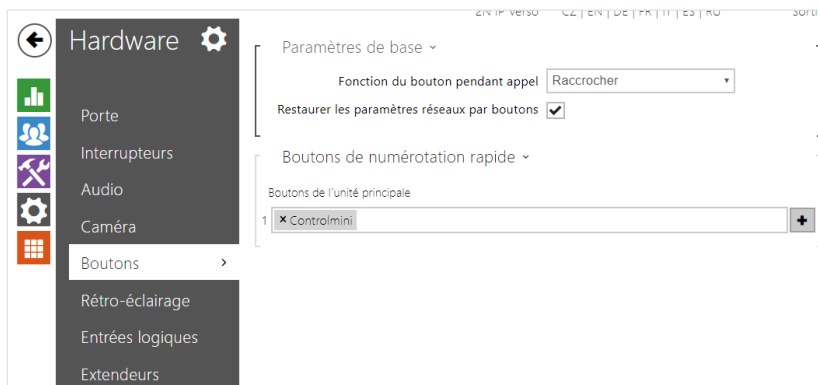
2N IP Verso CZ | EN | DE | FR | IT | ES | RU Sorti

Hardware

Porte
Interrupteurs
Audio
Caméra
Boutons >
Rétro-éclairage
Entrées logiques
Extendeurs

Paramètres de base ˇ

Fonction du bouton pendant appel Raccrocher

Restaurer les paramètres réseaux par boutons ✔

Boutons de numérotation rapide ˇ

Boutons de l'unité principale

1 × Controlmini +